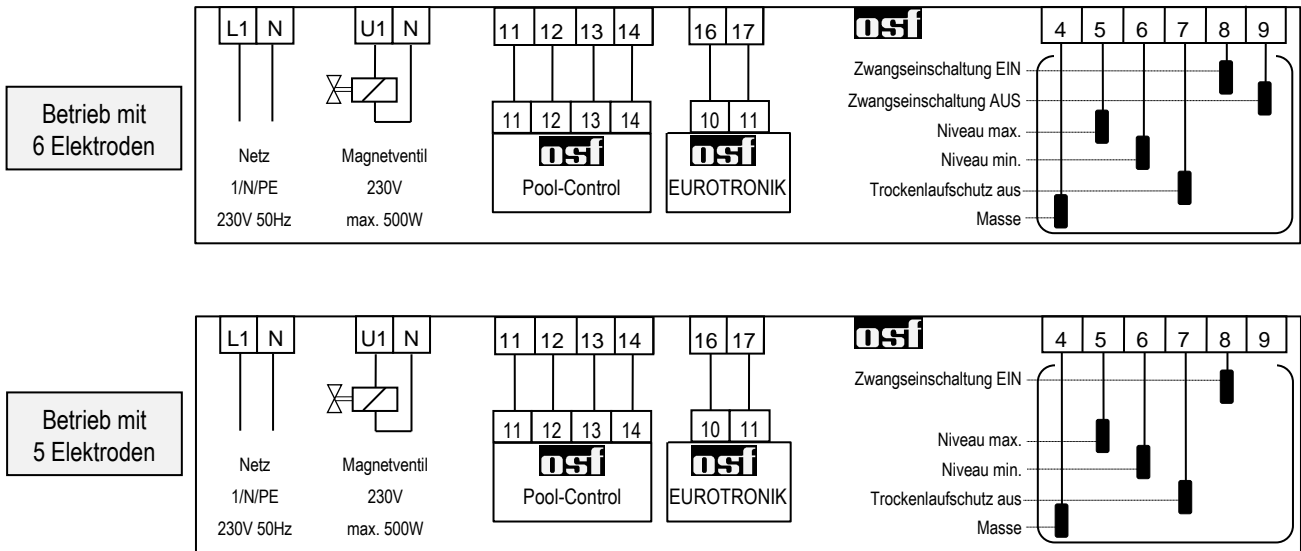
Betrieb mit 6 Elektroden

L1 N
Netz
1/N/PE
230V 50Hz

U1 N
Magnetventil
230V
max. 500W

11 12 13 14
11 12 13 14
osf
Pool-Control

16 17
10 11
osf
EUROTRONIK

osf

4 5 6 7 8 9
Zwangseinschaltung EIN
Zwangseinschaltung AUS
Niveau max.
Niveau min.
Trockenlaufschutz aus
Masse

Betrieb mit 5 Elektroden

L1 N
Netz
1/N/PE
230V 50Hz

U1 N
Magnetventil
230V
max. 500W

11 12 13 14
11 12 13 14
osf
Pool-Control

16 17
10 11
osf
EUROTRONIK

osf

4 5 6 7 8 9
Zwangseinschaltung EIN
Niveau max.
Niveau min.
Trockenlaufschutz aus
Masse